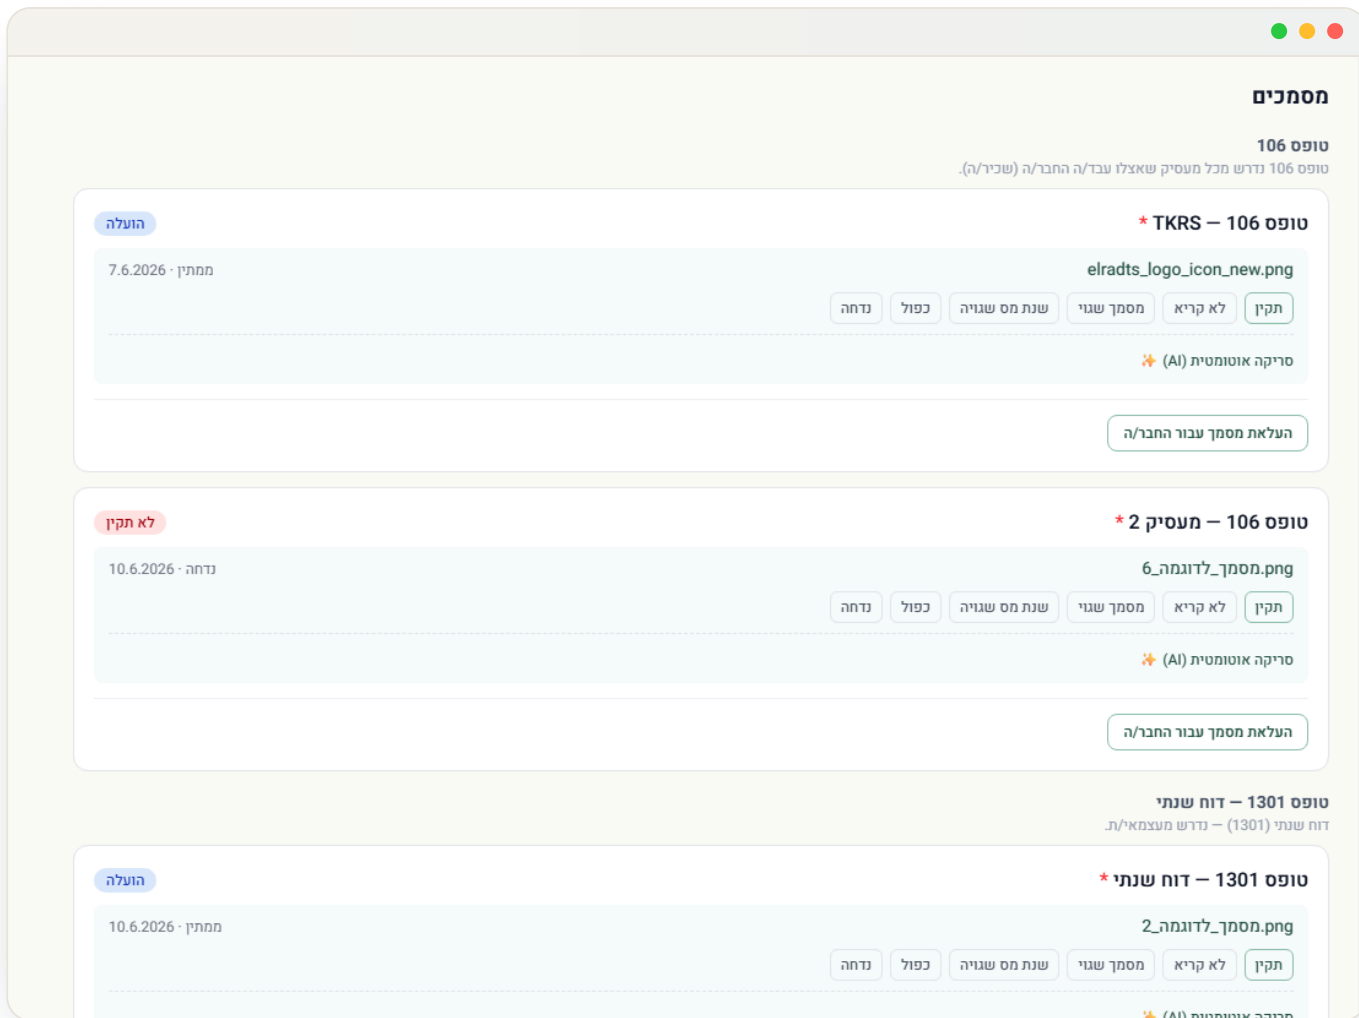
מסמכים

טופס 106
טופס 106 נדרש מכל מעסיק שאצלו עבד/ה החבר/ה (שכיר/ה).

טופס 106 — TKRS *
הועלה

elradts_logo_icon_new.png
ממתין · 7.6.2026
תקין | לא קריא | מסמך שגוי | שנת מס שגויה | כפול | נדחה
סריקה אוטומטית (AI)

העלאת מסמך עבור החבר/ה

טופס 106 — מעסיק 2 *
לא תקין

מסמך_לדוגמה_6.png
נדחה · 10.6.2026
תקין | לא קריא | מסמך שגוי | שנת מס שגויה | כפול | נדחה
סריקה אוטומטית (AI)

העלאת מסמך עבור החבר/ה

טופס 1301 — דוח שנתי
דוח שנתי (1301) — נדרש מעצמאי/ת.

טופס 1301 — דוח שנתי *
הועלה

מסמך_לדוגמה_2.png
ממתין · 10.6.2026
תקין | לא קריא | מסמך שגוי | שנת מס שגויה | כפול | נדחה
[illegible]